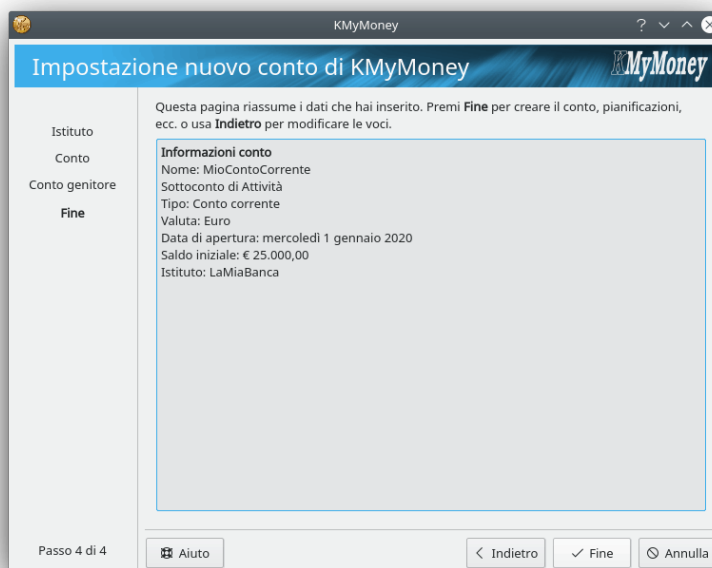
KMyMoney

? ∨ ^

Impostazione nuovo conto di KMyMoney

KMyMoney

Istituto
Conto
Conto genitore
Fine

Questa pagina riassume i dati che hai inserito. Premi **Fine** per creare il conto, pianificazioni, ecc. o usa **Indietro** per modificare le voci.

**Informazioni conto**
Nome: MioContoCorrente
Sottoconto di Attività
Tipo: Conto corrente
Valuta: Euro
Data di apertura: mercoledì 1 gennaio 2020
Saldo iniziale: € 25.000,00
Istituto: LaMiaBanca

Passo 4 di 4

Aiuto

< Indietro

✓ Fine

Annulla